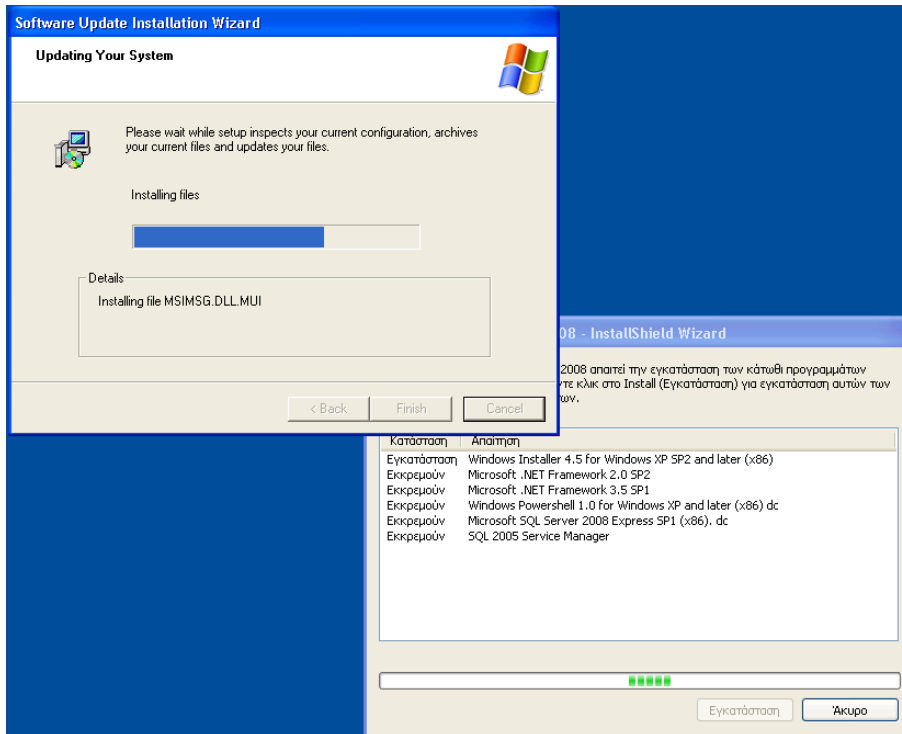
Software Update Installation Wizard

Updating Your System

Please wait while setup inspects your current configuration, archives your current files and updates your files.

Installing files

Details

Installing file MSIMSG.DLL.MUI

< Back | Finish | Cancel

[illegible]008 - InstallShield Wizard

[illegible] 2008 απαιτεί την εγκατάσταση των κάτωθι προγραμμάτων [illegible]ντε κλικ στο Install (Εγκατάσταση) για εγκατάσταση αυτών των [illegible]ων.

| Κατάσταση | Απαίτηση |
|---|---|
| Εγκατάσταση | Windows Installer 4.5 for Windows XP SP2 and later (x86) |
| Εκκρεμούν | Microsoft .NET Framework 2.0 SP2 |
| Εκκρεμούν | Microsoft .NET Framework 3.5 SP1 |
| Εκκρεμούν | Windows Powershell 1.0 for Windows XP and later (x86) dc |
| Εκκρεμούν | Microsoft SQL Server 2008 Express SP1 (x86). dc |
| Εκκρεμούν | SQL 2005 Service Manager |

Εγκατάσταση | Άκυρο